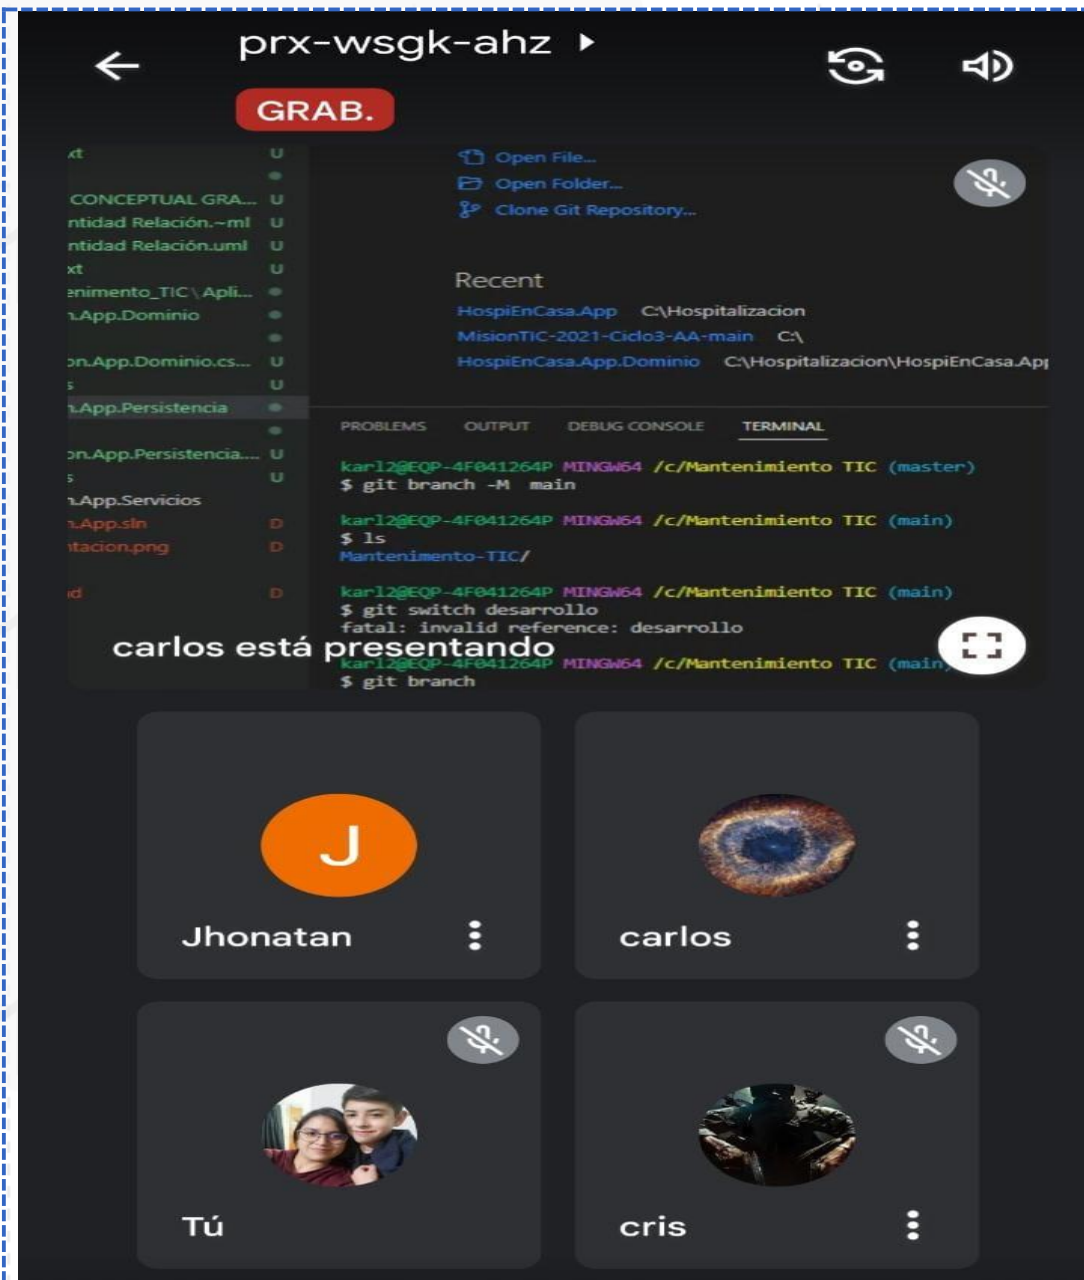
prx-wsgk-ahz ▸

GRAB.

xt U
CONCEPTUAL GRA... U
ntidad Relación.~ml U
ntidad Relación.uml U
xt U
enimento_TIC\Apli...
.App.Dominio
on.App.Dominio.cs... U
s U
.App.Persistencia
on.App.Persistencia.... U
s U
.App.Servicios
.App.sln D
tacion.png D
d D

Open File...
Open Folder...
Clone Git Repository...

Recent
HospiEnCasa.App C:\Hospitalizacion
MisionTIC-2021-Ciclo3-AA-main C:\
HospiEnCasa.App.Dominio C:\Hospitalizacion\HospiEnCasa.App

PROBLEMS OUTPUT DEBUG CONSOLE TERMINAL

karl2@EQP-4F041264P MINGW64 /c/Mantenimiento TIC (master)
$ git branch -M main

karl2@EQP-4F041264P MINGW64 /c/Mantenimiento TIC (main)
$ ls
Mantenimento-TIC/

karl2@EQP-4F041264P MINGW64 /c/Mantenimiento TIC (main)
$ git switch desarrollo
fatal: invalid reference: desarrollo

carlos está presentando
karl2@EQP-4F041264P MINGW64 /c/Mantenimiento TIC (main)
$ git branch

J
Jhonatan

carlos

Tú

cris